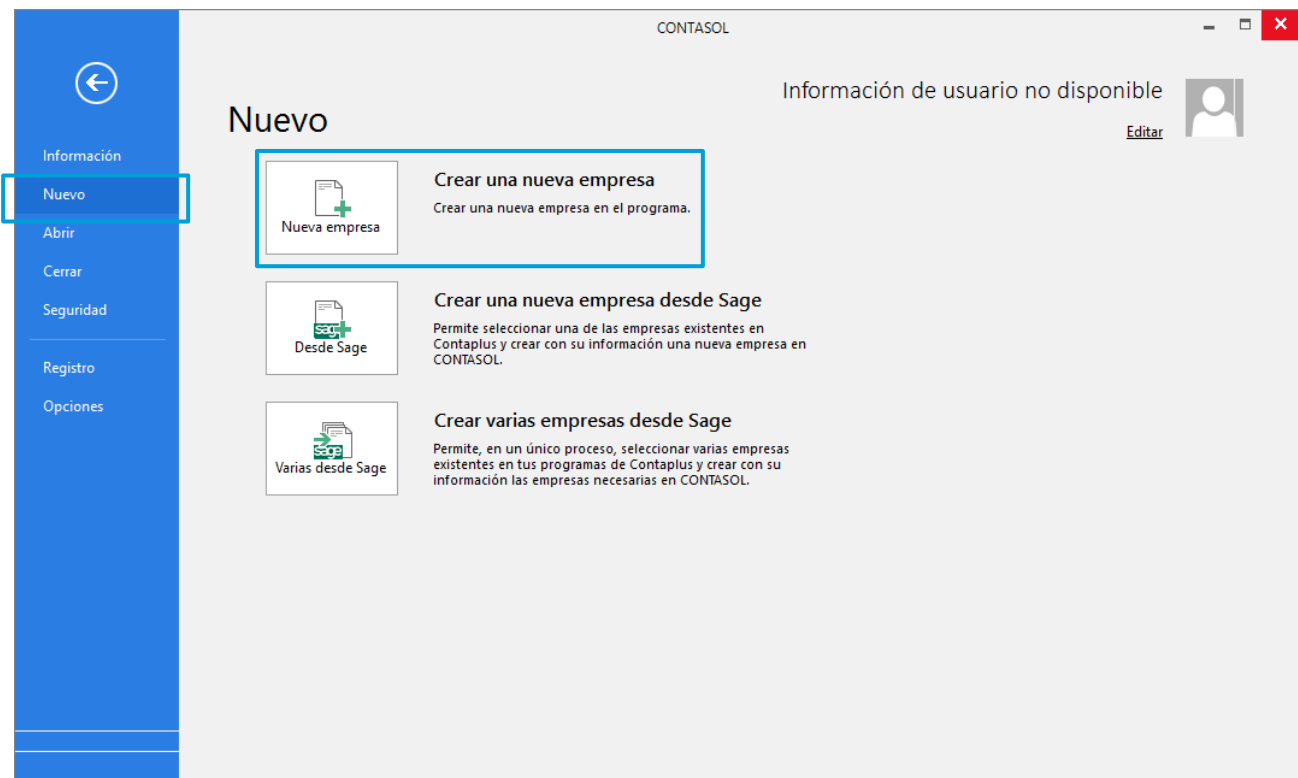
CONTASOL

Información

Nuevo

Abrir

Cerrar

Seguridad

Registro

Opciones

Nuevo

Información de usuario no disponible

Editar

Nueva empresa

Crear una nueva empresa

Crear una nueva empresa en el programa.

sage

Desde Sage

Crear una nueva empresa desde Sage

Permite seleccionar una de las empresas existentes en Contaplus y crear con su información una nueva empresa en CONTASOL.

sage

Varias desde Sage

Crear varias empresas desde Sage

Permite, en un único proceso, seleccionar varias empresas existentes en tus programas de Contaplus y crear con su información las empresas necesarias en CONTASOL.